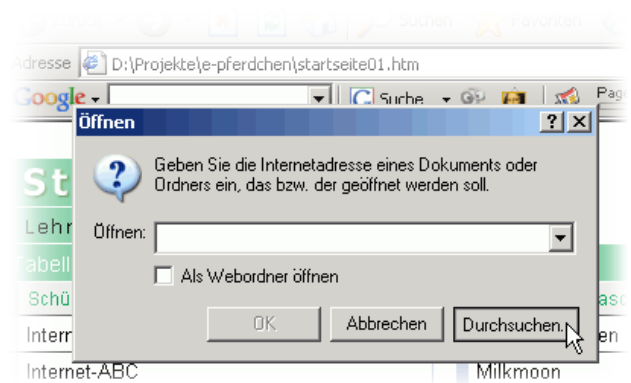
Suchen Favoriten

Adresse D:\Projekte\e-pferdchen\startseite01.htm

Google Suche Page

Öffnen

Geben Sie die Internetadresse eines Dokuments oder Ordners ein, das bzw. der geöffnet werden soll.

Öffnen:

Als Webordner öffnen

OK Abbrechen Durchsuchen...

St

Lehr

Tabell

Schü

Intern

Internet-ABC

en

Milkmoon